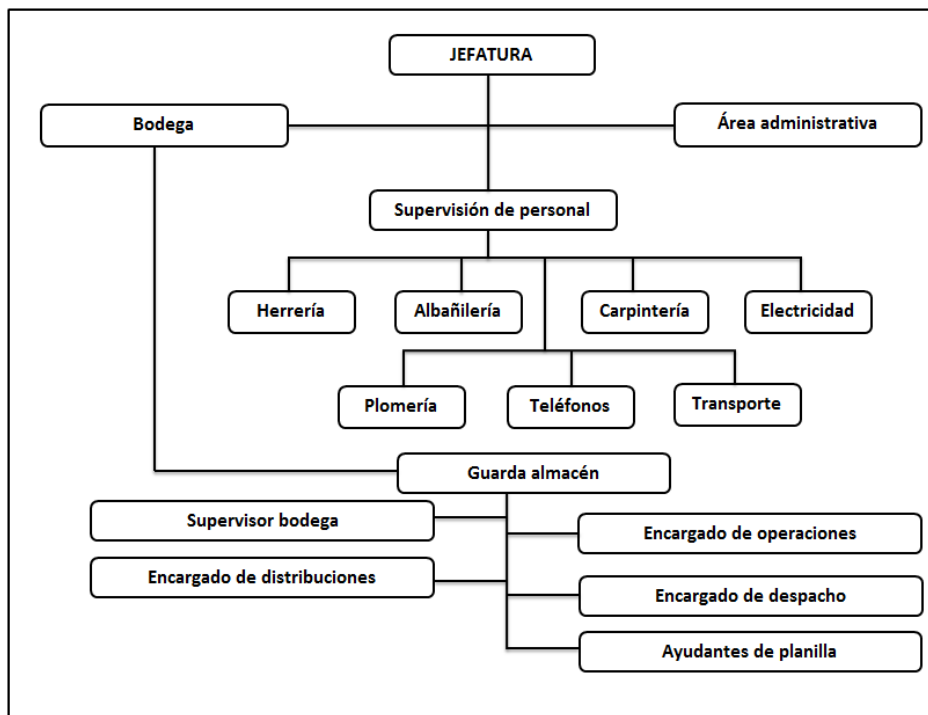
JEFATURA

Bodega

Área administrativa

Supervisión de personal

Herrería

Albañilería

Carpintería

Electricidad

Plomería

Teléfonos

Transporte

Guarda almacén

Supervisor bodega

Encargado de operaciones

Encargado de distribuciones

Encargado de despacho

Ayudantes de planilla